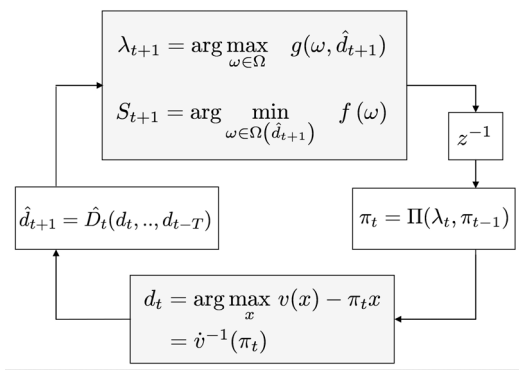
$\lambda_{t+1} = \arg\max_{\omega \in \Omega} \quad g(\omega, \hat{d}_{t+1})$

$S_{t+1} = \arg\min_{\omega \in \Omega(\hat{d}_{t+1})} \quad f(\omega)$

$z^{-1}$

$\hat{d}_{t+1} = \hat{D}_t(d_t, .., d_{t-T})$

$\pi_t = \Pi(\lambda_t, \pi_{t-1})$

$d_t = \arg\max_x \; v(x) - \pi_t x$
$= \dot{v}^{-1}(\pi_t)$